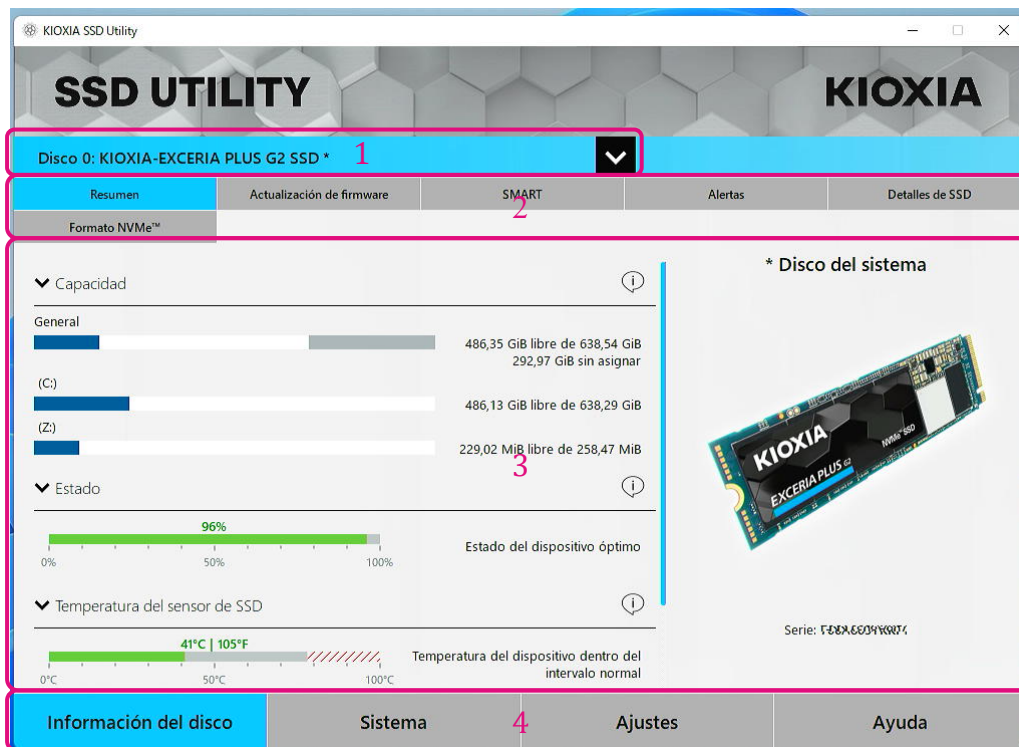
KIOXIA SSD Utility

SSD UTILITY

KIOXIA

Disco 0: KIOXIA-EXCERIA PLUS G2 SSD *

1

Resumen | Actualización de firmware | SMART | Alertas | Detalles de SSD

Formato NVMe™

2

Capacidad

General

486,35 GiB libre de 638,54 GiB
292,97 GiB sin asignar

(C:)

486,13 GiB libre de 638,29 GiB

(Z:)

229,02 MiB libre de 258,47 MiB

3

Estado

96%

0% 50% 100%

Estado del dispositivo óptimo

Temperatura del sensor de SSD

41°C | 105°F

0°C 50°C 100°C

Temperatura del dispositivo dentro del intervalo normal

* Disco del sistema

KIOXIA
EXCERIA PLUS G2
NVMe™ SSD

Serie: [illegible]

Información del disco | Sistema | Ajustes | Ayuda

4